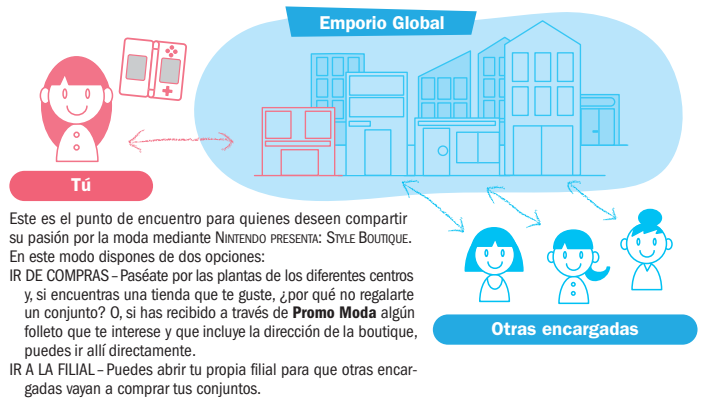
Emporio Global

Tú

Otras encargadas

Este es el punto de encuentro para quienes deseen compartir su pasión por la moda mediante NINTENDO PRESENTA: STYLE BOUTIQUE. En este modo dispones de dos opciones:

IR DE COMPRAS – Paséate por las plantas de los diferentes centros y, si encuentras una tienda que te guste, ¿por qué no regalarte un conjunto? O, si has recibido a través de **Promo Moda** algún folleto que te interese y que incluye la dirección de la boutique, puedes ir allí directamente.

IR A LA FILIAL – Puedes abrir tu propia filial para que otras encargadas vayan a comprar tus conjuntos.